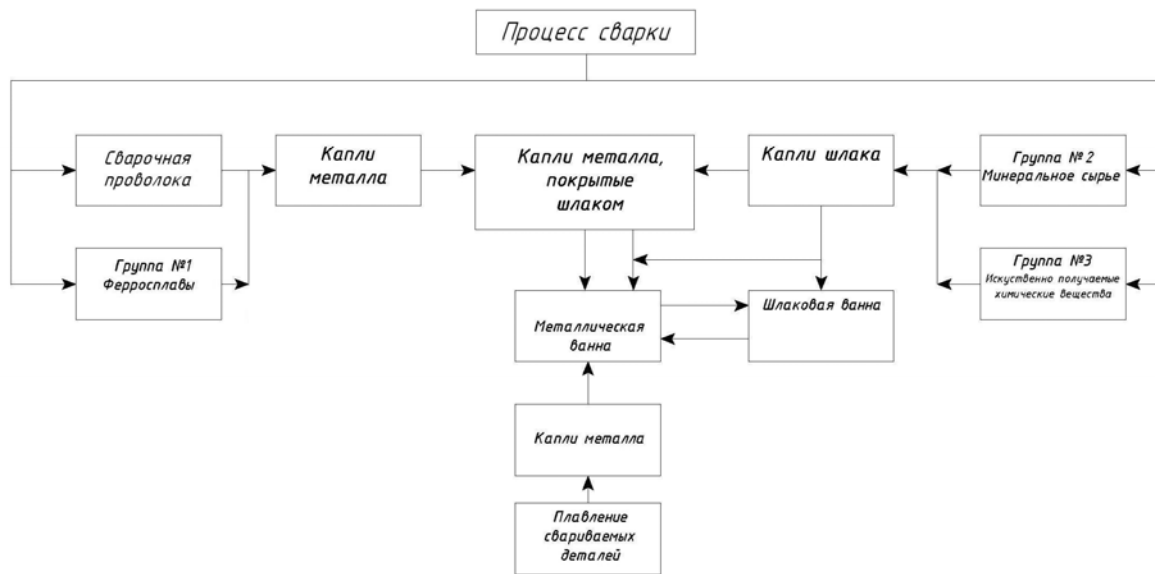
Процесс сварки

Сварочная проволока

Группа №1 Ферросплавы

Капли металла

Капли металла, покрытые шлаком

Капли шлака

Группа № 2 Минеральное сырье

Группа №3 Искуственно получаемые химические вещества

Металлическая ванна

Шлаковая ванна

Капли металла

Плавление свариваемых деталей